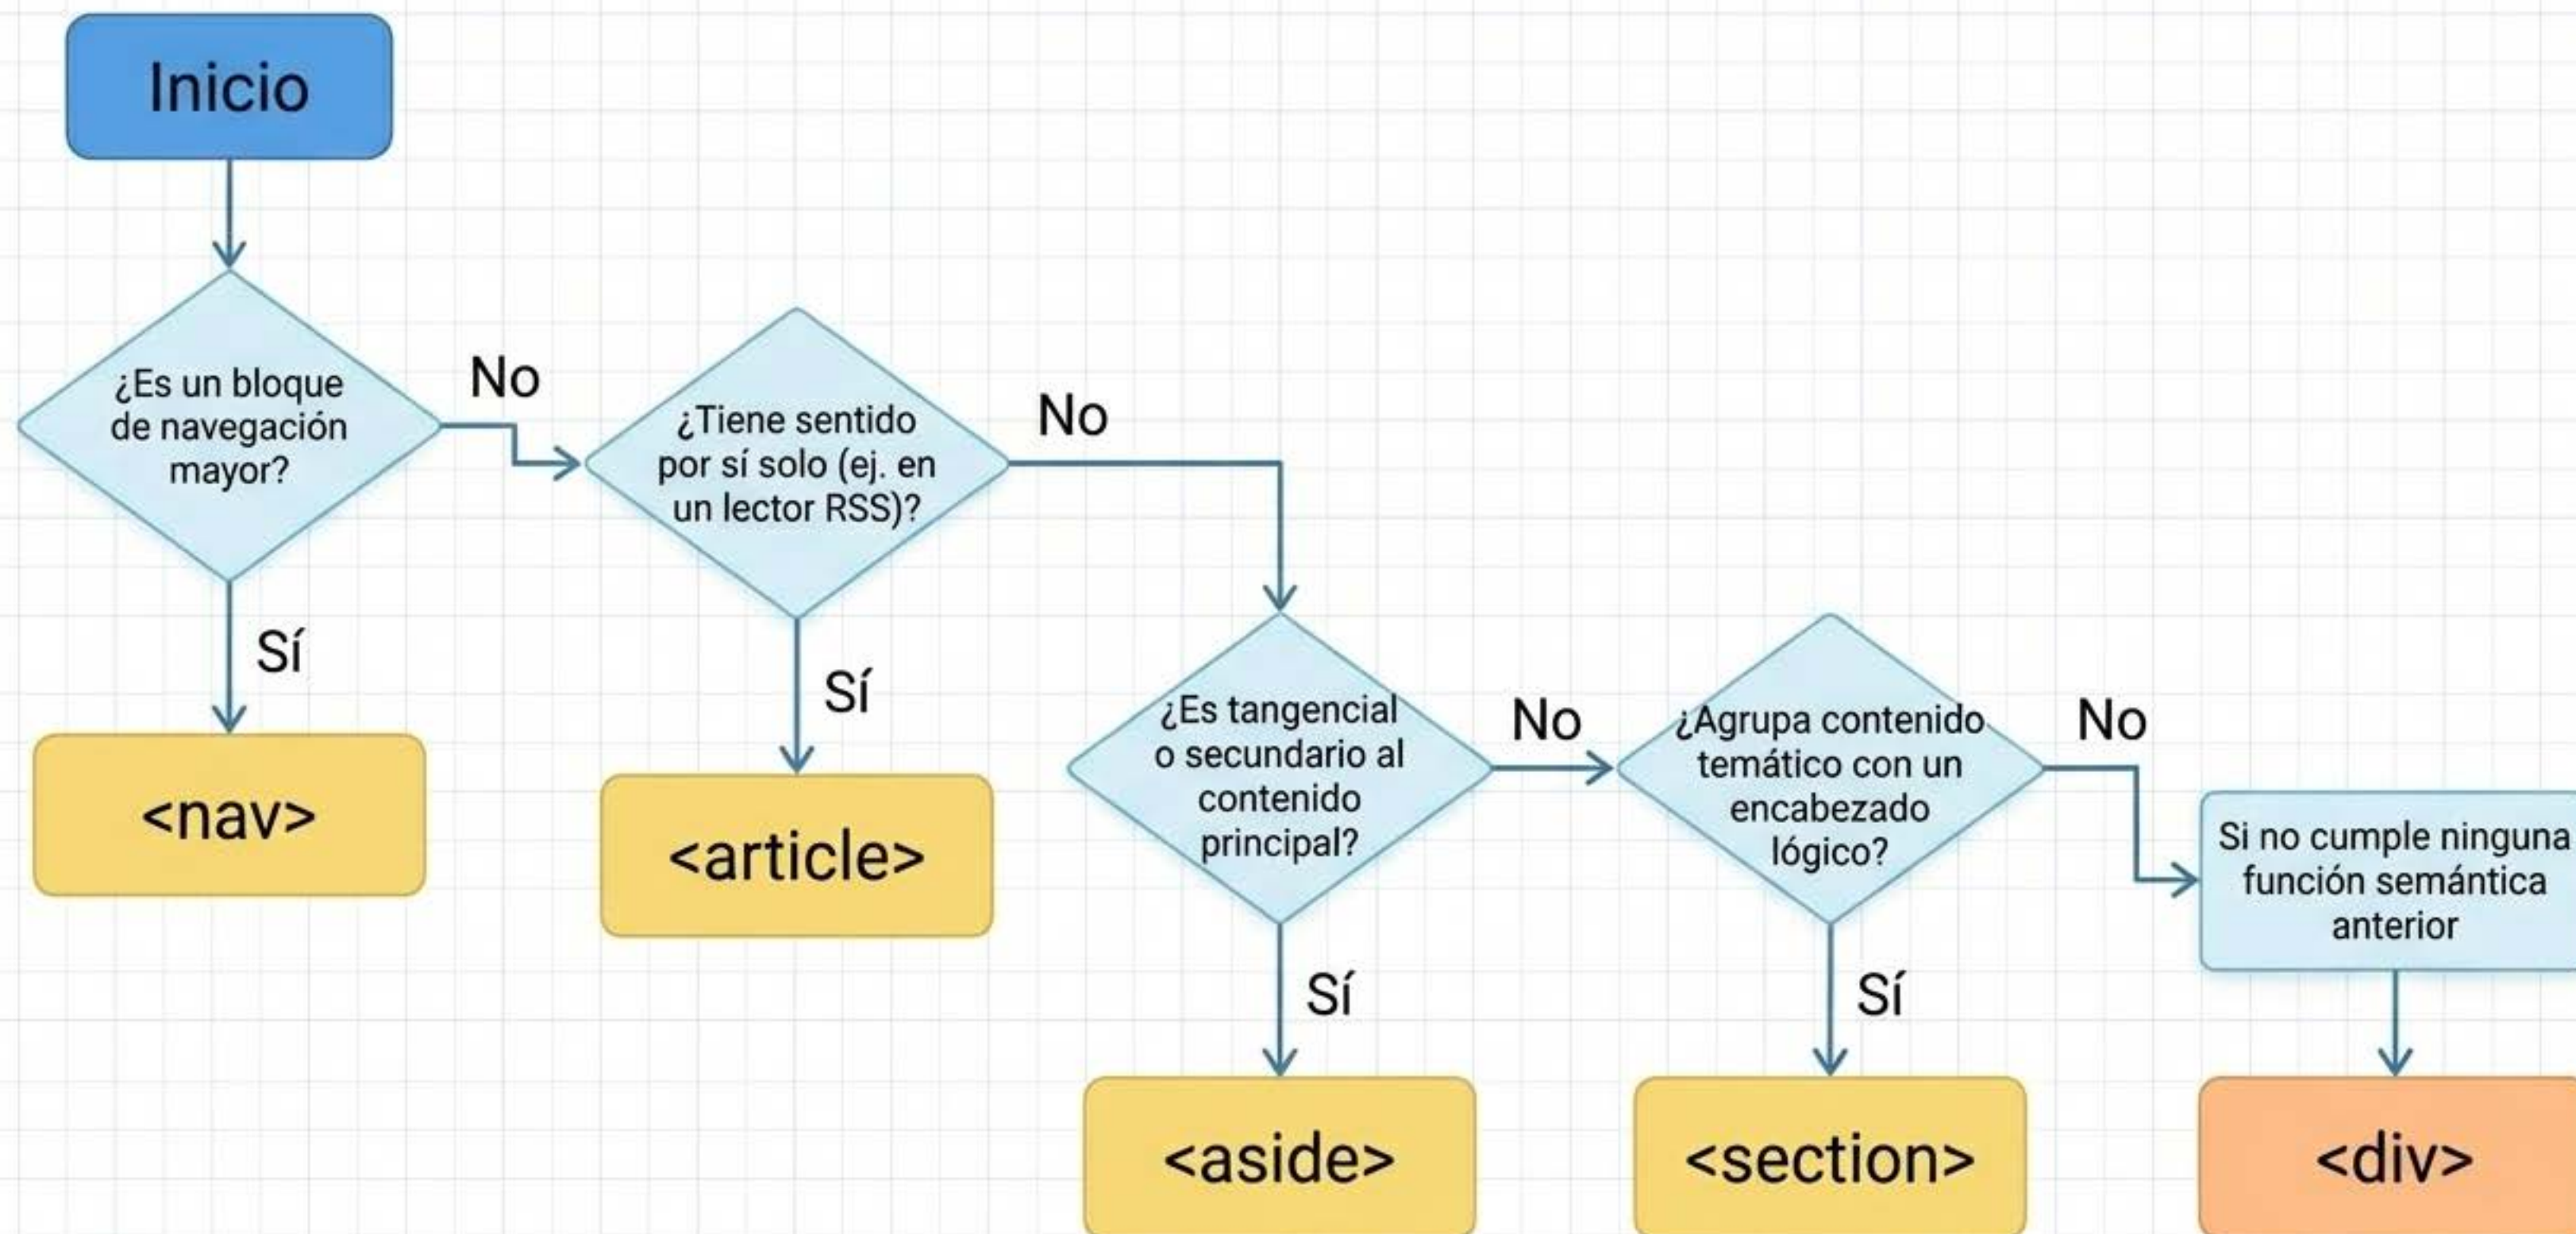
Inicio

¿Es un bloque de navegación mayor?

No

Sí

<nav>

¿Tiene sentido por sí solo (ej. en un lector RSS)?

No

Sí

<article>

¿Es tangencial o secundario al contenido principal?

No

Sí

<aside>

¿Agrupa contenido temático con un encabezado lógico?

No

Sí

<section>

Si no cumple ninguna función semántica anterior

<div>